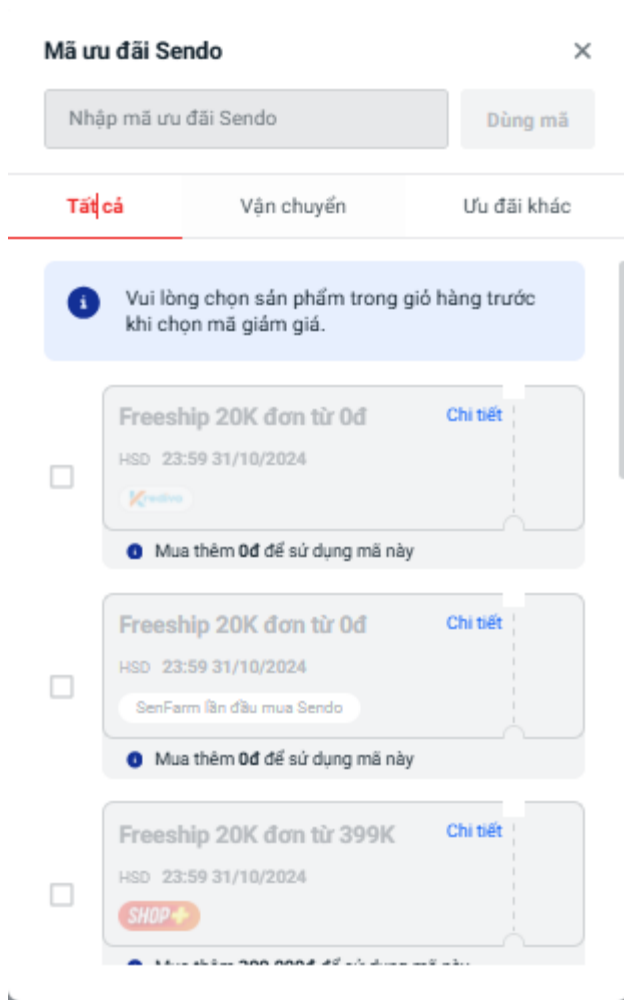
Mã ưu đãi Sendo

×

Nhập mã ưu đãi Sendo

Dùng mã

Tất cả

Vận chuyển

Ưu đãi khác

Vui lòng chọn sản phẩm trong giỏ hàng trước khi chọn mã giảm giá.

Freeship 20K đơn từ 0đ

Chi tiết

HSD 23:59 31/10/2024

Kredivo

Mua thêm **0đ** để sử dụng mã này

Freeship 20K đơn từ 0đ

Chi tiết

HSD 23:59 31/10/2024

SenFarm lần đầu mua Sendo

Mua thêm **0đ** để sử dụng mã này

Freeship 20K đơn từ 399K

Chi tiết

HSD 23:59 31/10/2024

SHOP+

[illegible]